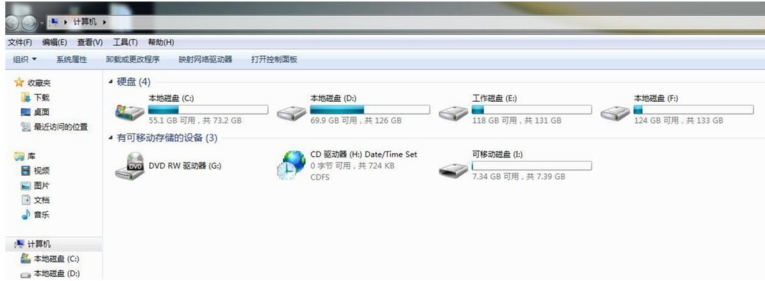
▸ 计算机 ▸

文件(F) 编辑(E) 查看(V) 工具(T) 帮助(H)

组织 ▾ 系统属性 卸载或更改程序 映射网络驱动器 打开控制面板

收藏夹
下载
桌面
最近访问的位置

库
视频
图片
文档
音乐

计算机
本地磁盘 (C:)
本地磁盘 (D:)

硬盘 (4)

本地磁盘 (C:)
55.1 GB 可用，共 73.2 GB

本地磁盘 (D:)
69.9 GB 可用，共 126 GB

工作磁盘 (E:)
118 GB 可用，共 131 GB

本地磁盘 (F:)
124 GB 可用，共 133 GB

有可移动存储的设备 (3)

DVD RW 驱动器 (G:)

CD 驱动器 (H:) Date/Time Set
0 字节 可用，共 724 KB
CDFS

可移动磁盘 (I:)
7.34 GB 可用，共 7.39 GB